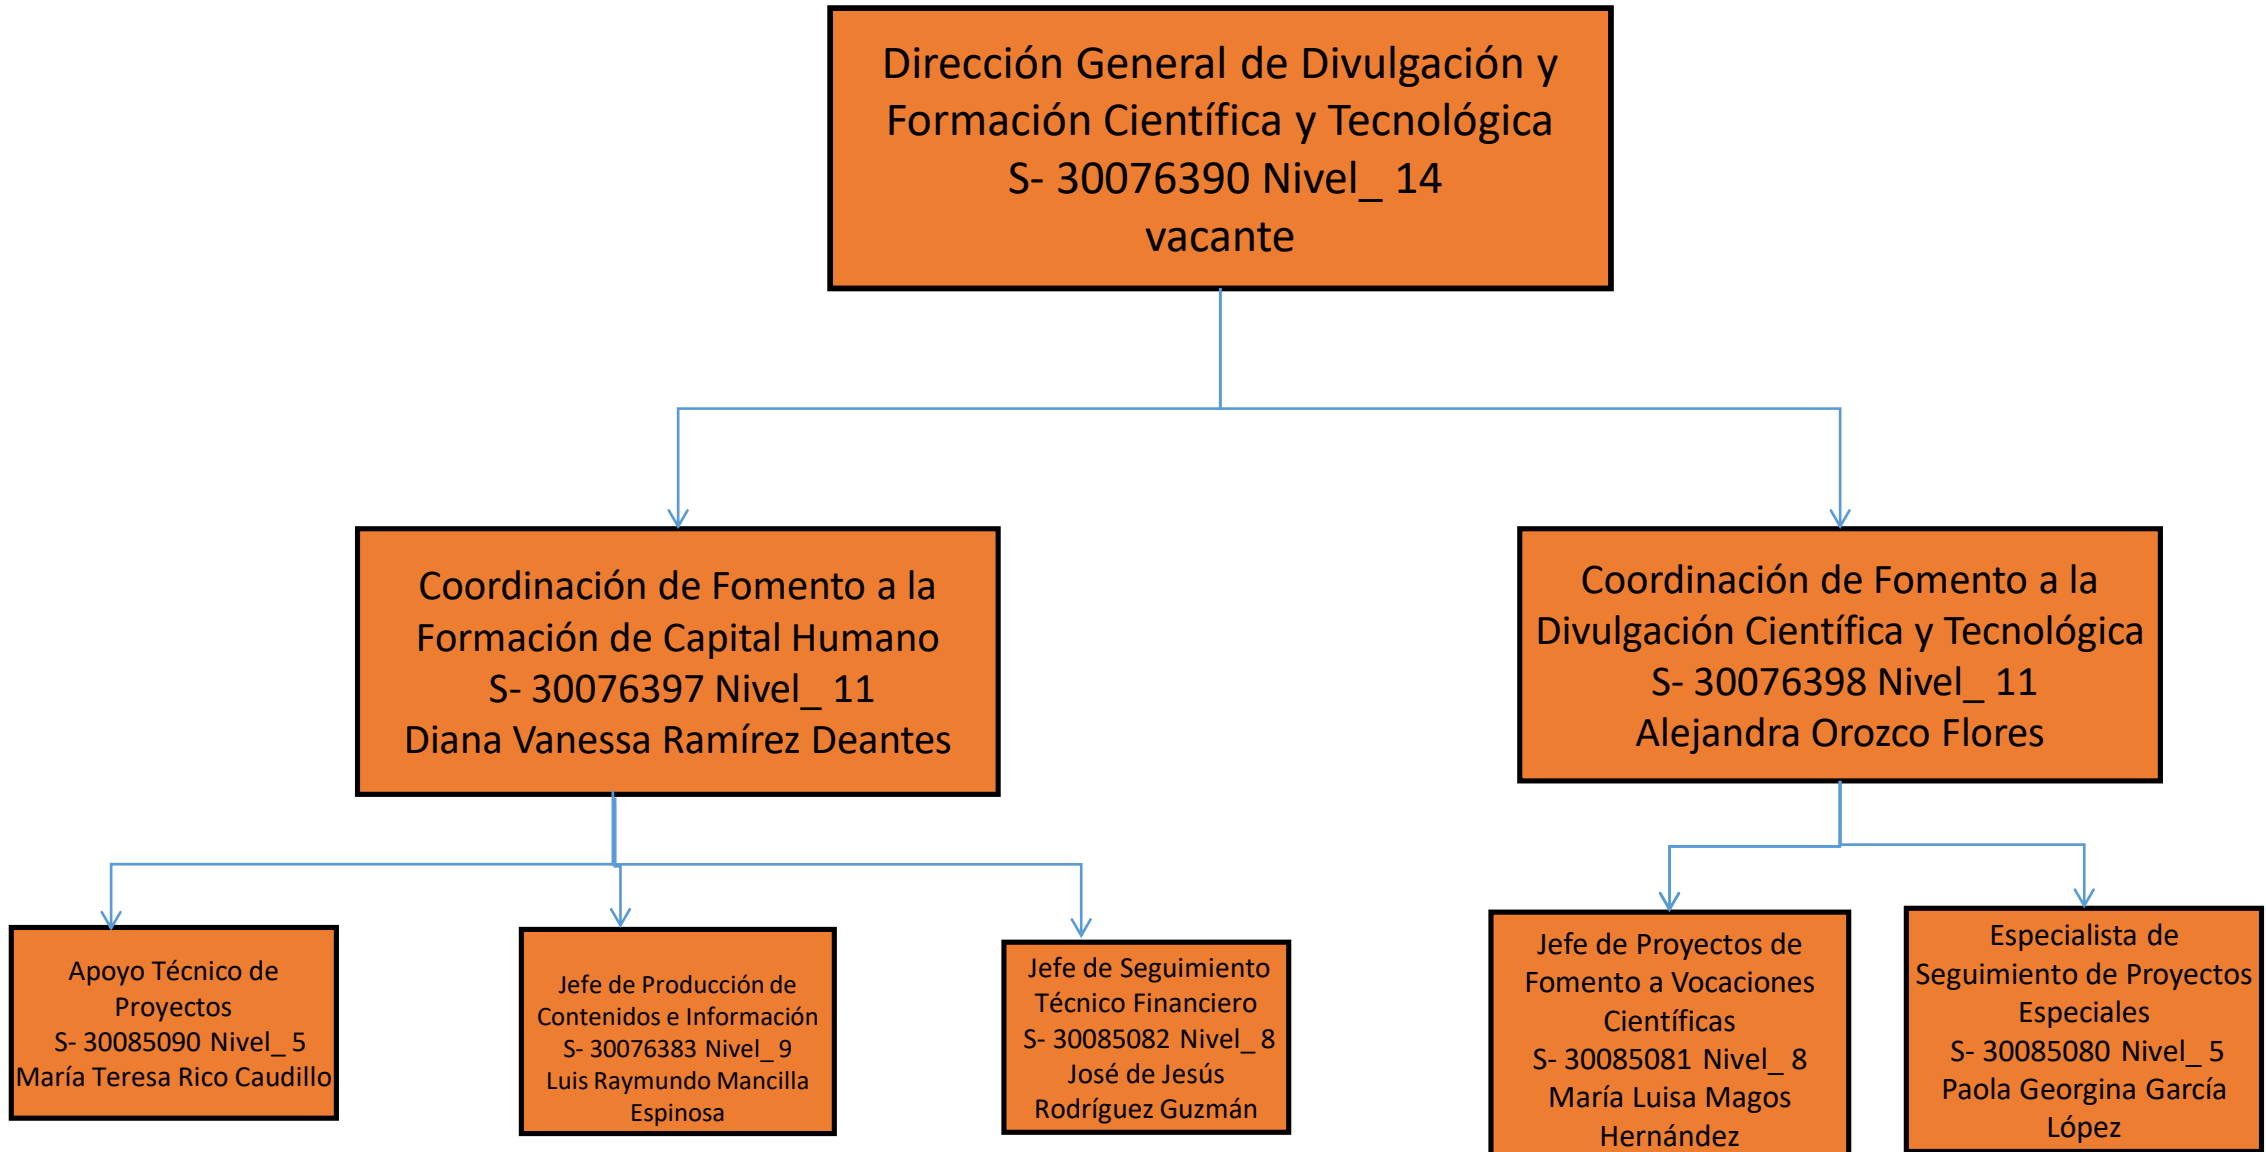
Dirección General de Divulgación y Formación Científica y Tecnológica
S- 30076390 Nivel_ 14
vacante

Coordinación de Fomento a la Formación de Capital Humano
S- 30076397 Nivel_ 11
Diana Vanessa Ramírez Deantes

Coordinación de Fomento a la Divulgación Científica y Tecnológica
S- 30076398 Nivel_ 11
Alejandra Orozco Flores

Apoyo Técnico de Proyectos
S- 30085090 Nivel_ 5
María Teresa Rico Caudillo

Jefe de Producción de Contenidos e Información
S- 30076383 Nivel_ 9
Luis Raymundo Mancilla Espinosa

Jefe de Seguimiento Técnico Financiero
S- 30085082 Nivel_ 8
José de Jesús Rodríguez Guzmán

Jefe de Proyectos de Fomento a Vocaciones Científicas
S- 30085081 Nivel_ 8
María Luisa Magos Hernández

Especialista de Seguimiento de Proyectos Especiales
S- 30085080 Nivel_ 5
Paola Georgina García López